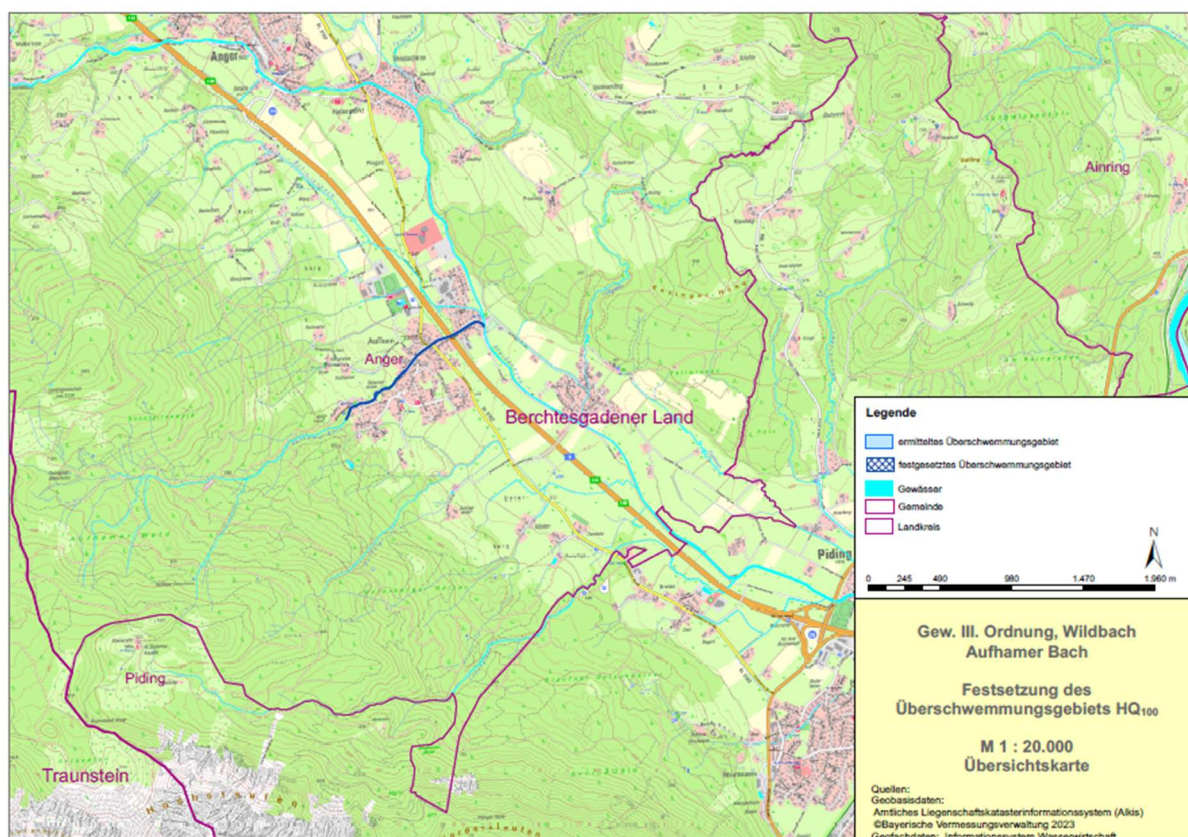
Anger

Ainring

Anger

Berchtesgadener Land

Piding

Piding

Traunstein

Legende

ermitteltes Überschwemmungsgebiet

festgesetztes Überschwemmungsgebiet

Gewässer

Gemeinde

Landkreis

N

0 245 490 980 1.470 1.960 m

Gew. III. Ordnung, Wildbach
Aufhamer Bach

Festsetzung des
Überschwemmungsgebiets HQ$_{100}$

M 1 : 20.000
Übersichtskarte

Quellen:
Geobasisdaten:
Amtliches Liegenschaftskatasterinformationssystem (Alkis)
©Bayerische Vermessungsverwaltung 2023
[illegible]